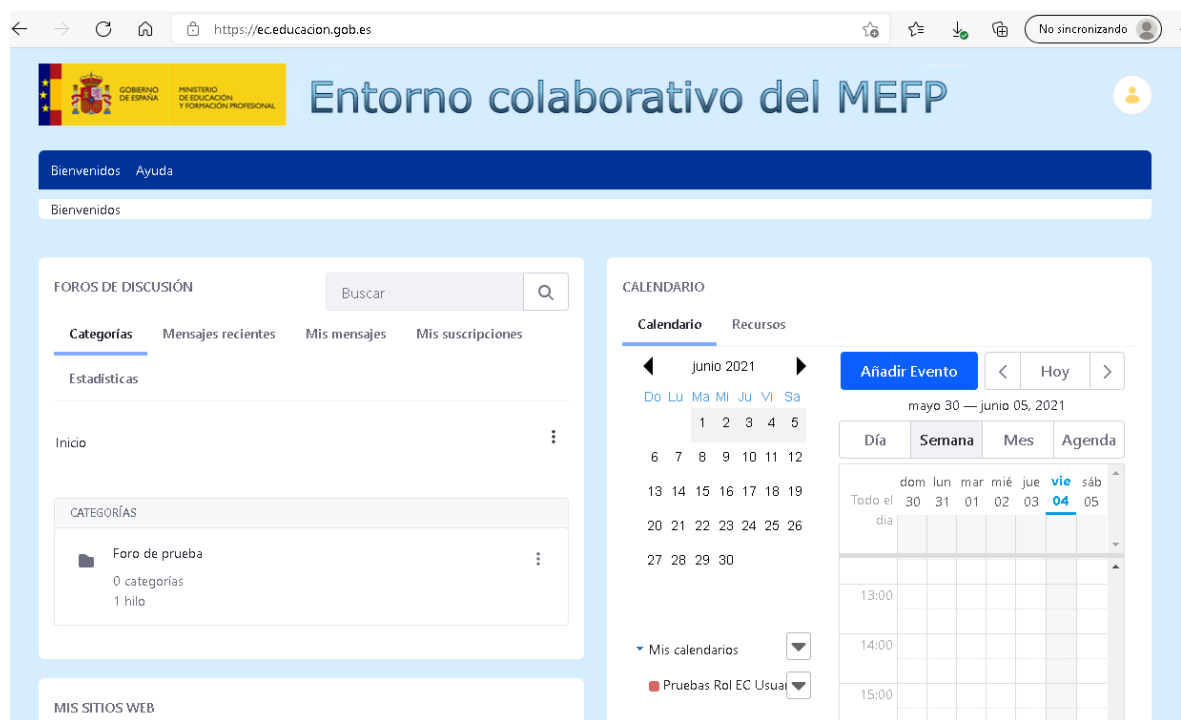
https://ec.educacion.gob.es

No sincronizando

GOBIERNO DE ESPAÑA MINISTERIO DE EDUCACIÓN Y FORMACIÓN PROFESIONAL

Entorno colaborativo del MEFP

Bienvenidos Ayuda

Bienvenidos

FOROS DE DISCUSIÓN

Buscar

Categorías Mensajes recientes Mis mensajes Mis suscripciones

Estadísticas

Inicio

CATEGORÍAS

Foro de prueba
0 categorías
1 hilo

MIS SITIOS WEB

CALENDARIO

Calendario Recursos

junio 2021

| Do | Lu | Ma | Mi | Ju | Vi | Sa |
|---|---|---|---|---|---|---|
| | | 1 | 2 | 3 | 4 | 5 |
| 6 | 7 | 8 | 9 | 10 | 11 | 12 |
| 13 | 14 | 15 | 16 | 17 | 18 | 19 |
| 20 | 21 | 22 | 23 | 24 | 25 | 26 |
| 27 | 28 | 29 | 30 | | | |

Mis calendarios

Pruebas Rol EC Usuar

Añadir Evento

Hoy

mayo 30 — junio 05, 2021

Día Semana Mes Agenda

| | dom 30 | lun 31 | mar 01 | mié 02 | jue 03 | vie 04 | sáb 05 |
|---|---|---|---|---|---|---|---|
| Todo el día | | | | | | | |

13:00

14:00

15:00